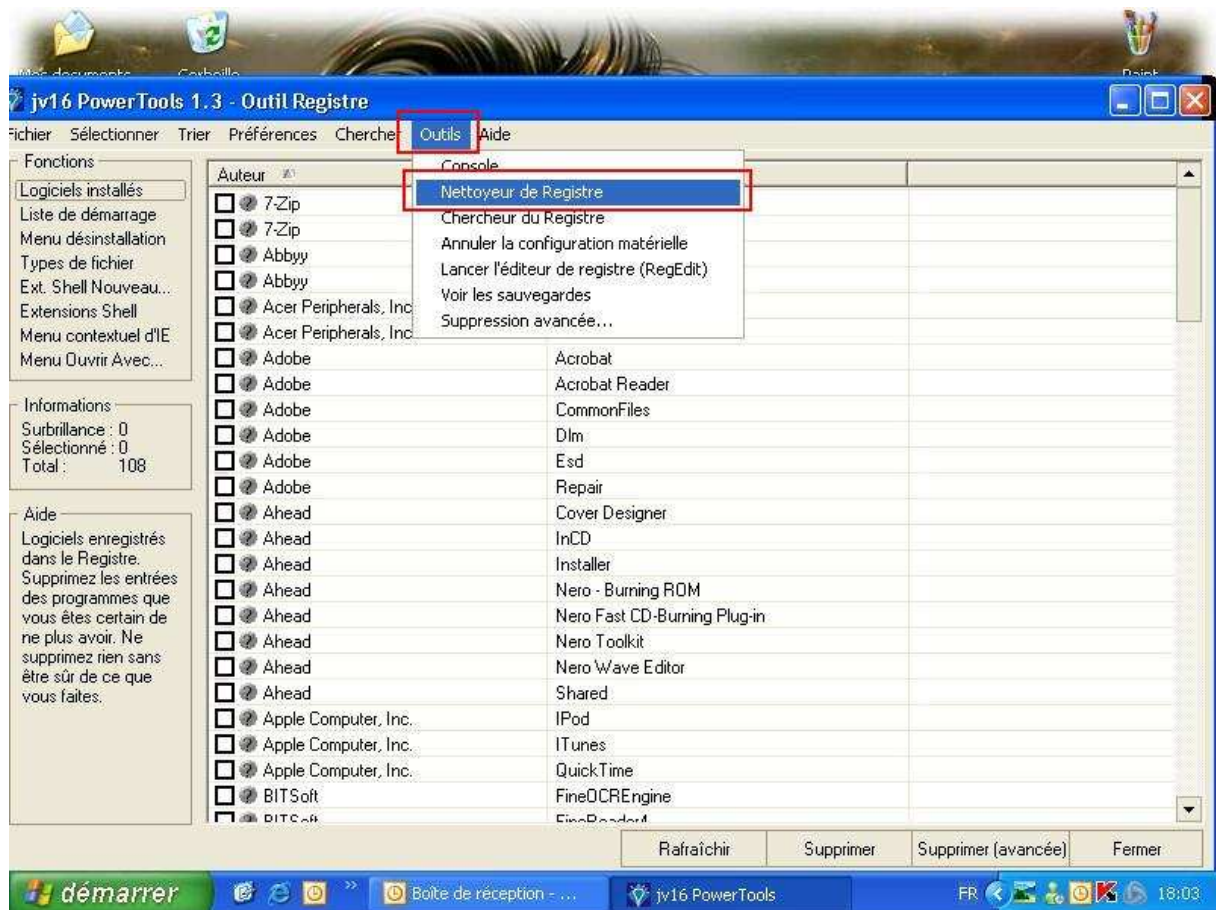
Mes documents
Corbeille
Paint

jv16 PowerTools 1.3 - Outil Registre

Fichier Sélectionner Trier Préférences Chercher Outils Aide

Fonctions
Logiciels installés
Liste de démarrage
Menu désinstallation
Types de fichier
Ext. Shell Nouveau...
Extensions Shell
Menu contextuel d'IE
Menu Ouvrir Avec...

Informations
Surbrillance : 0
Sélectionné : 0
Total : 108

Aide
Logiciels enregistrés dans le Registre. Supprimez les entrées des programmes que vous êtes certain de ne plus avoir. Ne supprimez rien sans être sûr de ce que vous faites.

Console
Nettoyeur de Registre
Chercheur du Registre
Annuler la configuration matérielle
Lancer l'éditeur de registre (RegEdit)
Voir les sauvegardes
Suppression avancée...

| Auteur | | |
|---|---|---|
| 7-Zip | | |
| 7-Zip | | |
| Abbyy | | |
| Abbyy | | |
| Acer Peripherals, Inc | | |
| Acer Peripherals, Inc | | |
| Adobe | Acrobat | |
| Adobe | Acrobat Reader | |
| Adobe | CommonFiles | |
| Adobe | Dlm | |
| Adobe | Esd | |
| Adobe | Repair | |
| Ahead | Cover Designer | |
| Ahead | InCD | |
| Ahead | Installer | |
| Ahead | Nero - Burning ROM | |
| Ahead | Nero Fast CD-Burning Plug-in | |
| Ahead | Nero Toolkit | |
| Ahead | Nero Wave Editor | |
| Ahead | Shared | |
| Apple Computer, Inc. | IPod | |
| Apple Computer, Inc. | ITunes | |
| Apple Computer, Inc. | QuickTime | |
| BITSoft | FineOCREngine | |
| BITSoft | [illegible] | |

Rafraîchir Supprimer Supprimer (avancée) Fermer

démarrer Boîte de réception - ... jv16 PowerTools FR 18:03